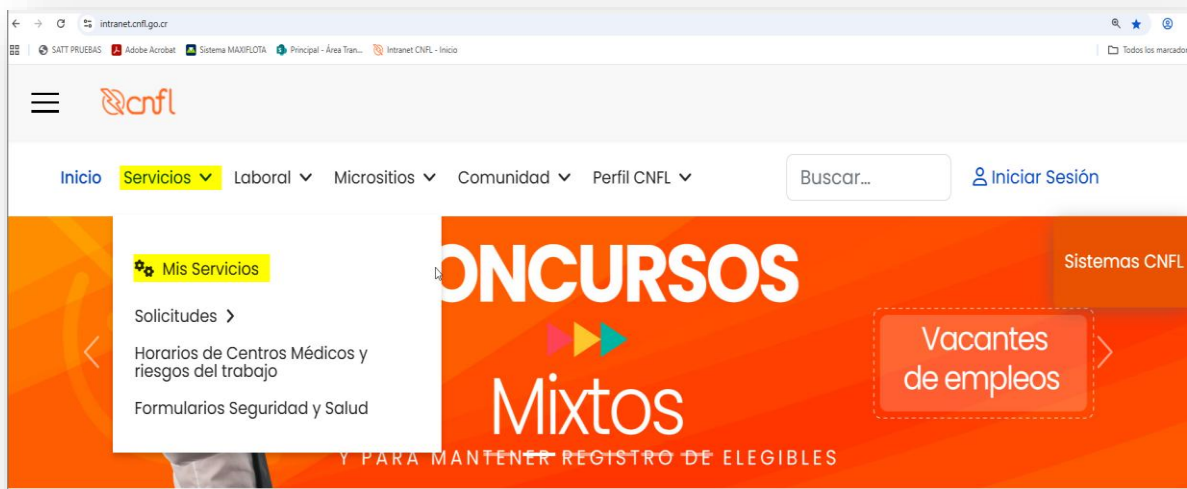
intranet.cnfl.go.cr

SATT PRUEBAS Adobe Acrobat Sistema MAXIFLOTA Principal - Área Tran... Intranet CNFL - Inicio

Todos los marcado

cnfl

Inicio Servicios Laboral Micrositios Comunidad Perfil CNFL

Buscar...

Iniciar Sesión

Mis Servicios

Solicitudes

Horarios de Centros Médicos y riesgos del trabajo

Formularios Seguridad y Salud

ONCURSOS

Mixtos

Y PARA MANTENER REGISTRO DE ELEGIBLES

Vacantes de empleos

Sistemas CNFL